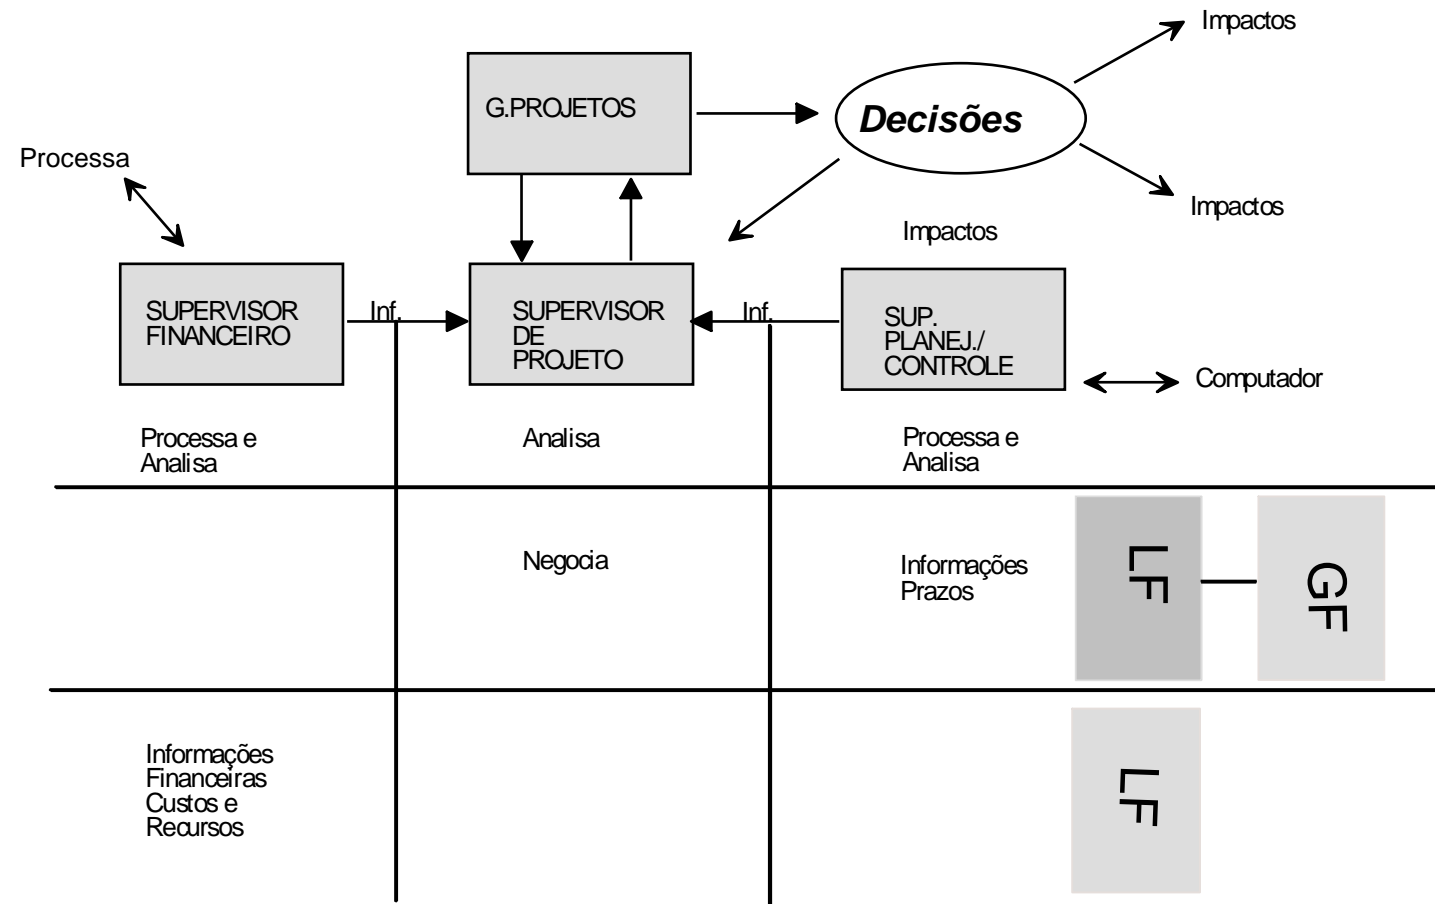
Impactos

G.PROJETOS

Decisões

Processa

Impactos

Impactos

SUPERVISOR FINANCEIRO

Inf.

SUPERVISOR DE PROJETO

Inf.

SUP. PLANEJ./ CONTROLE

Computador

Processa e Analisa

Analisa

Processa e Analisa

Negocia

Informações Prazos

LF

GF

Informações Financeiras Custos e Recursos

LF